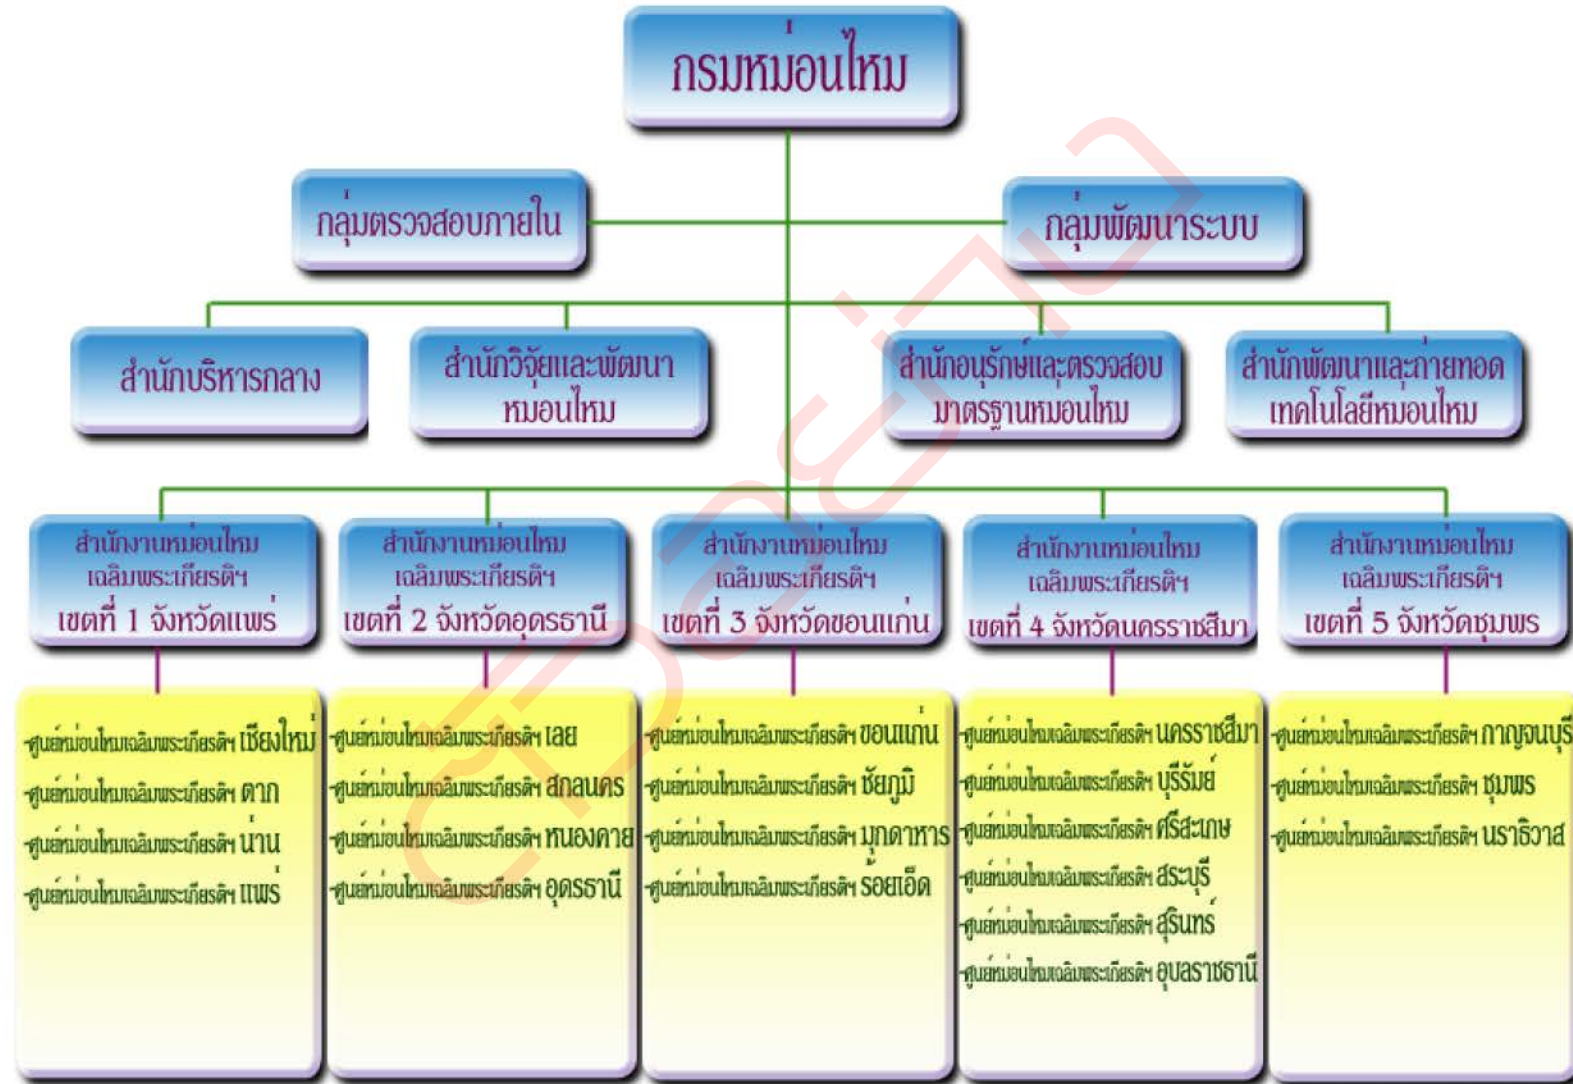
กรมหม่อนไหม

กลุ่มตรวจสอบภายใน

กลุ่มพัฒนาระบบ

สำนักบริหารกลาง

สำนักวิจัยและพัฒนาหม่อนไหม

สำนักอนุรักษ์และตรวจสอบมาตรฐานหม่อนไหม

สำนักพัฒนาและถ่ายทอดเทคโนโลยีหม่อนไหม

สำนักงานหม่อนไหมเฉลิมพระเกียรติฯ เขตที่ 1 จังหวัดแพร่

สำนักงานหม่อนไหมเฉลิมพระเกียรติฯ เขตที่ 2 จังหวัดอุดรธานี

สำนักงานหม่อนไหมเฉลิมพระเกียรติฯ เขตที่ 3 จังหวัดขอนแก่น

สำนักงานหม่อนไหมเฉลิมพระเกียรติฯ เขตที่ 4 จังหวัดนครราชสีมา

สำนักงานหม่อนไหมเฉลิมพระเกียรติฯ เขตที่ 5 จังหวัดชุมพร

-ศูนย์หม่อนไหมเฉลิมพระเกียรติฯ เชียงใหม่
-ศูนย์หม่อนไหมเฉลิมพระเกียรติฯ ตาก
-ศูนย์หม่อนไหมเฉลิมพระเกียรติฯ น่าน
-ศูนย์หม่อนไหมเฉลิมพระเกียรติฯ แพร่

-ศูนย์หม่อนไหมเฉลิมพระเกียรติฯ เลย
-ศูนย์หม่อนไหมเฉลิมพระเกียรติฯ สกลนคร
-ศูนย์หม่อนไหมเฉลิมพระเกียรติฯ หนองคาย
-ศูนย์หม่อนไหมเฉลิมพระเกียรติฯ อุดรธานี

-ศูนย์หม่อนไหมเฉลิมพระเกียรติฯ ขอนแก่น
-ศูนย์หม่อนไหมเฉลิมพระเกียรติฯ ชัยภูมิ
-ศูนย์หม่อนไหมเฉลิมพระเกียรติฯ มุกดาหาร
-ศูนย์หม่อนไหมเฉลิมพระเกียรติฯ ร้อยเอ็ด

-ศูนย์หม่อนไหมเฉลิมพระเกียรติฯ นครราชสีมา
-ศูนย์หม่อนไหมเฉลิมพระเกียรติฯ บุรีรัมย์
-ศูนย์หม่อนไหมเฉลิมพระเกียรติฯ ศรีสะเกษ
-ศูนย์หม่อนไหมเฉลิมพระเกียรติฯ สระบุรี
-ศูนย์หม่อนไหมเฉลิมพระเกียรติฯ สุรินทร์
-ศูนย์หม่อนไหมเฉลิมพระเกียรติฯ อุบลราชธานี

-ศูนย์หม่อนไหมเฉลิมพระเกียรติฯ กาญจนบุรี
-ศูนย์หม่อนไหมเฉลิมพระเกียรติฯ ชุมพร
-ศูนย์หม่อนไหมเฉลิมพระเกียรติฯ นราธิวาส